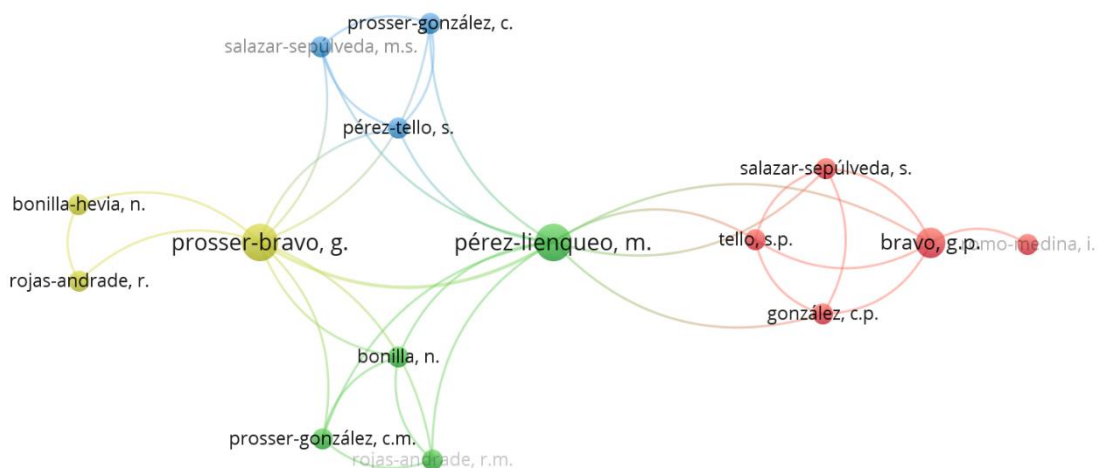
prosser-gonzález, c.
salazar-sepúlveda, m.s.
pérez-tello, s.
salazar-sepúlveda, s.
bonilla-hevia, n.
prosser-bravo, g.
pérez-lienqueo, m.
tello, s.p.
bravo, g.p.
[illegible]mo-medina, i.
rojas-andrade, r.
gonzález, c.p.
bonilla, n.
prosser-gonzález, c.m.
rojas-andrade, r.m.